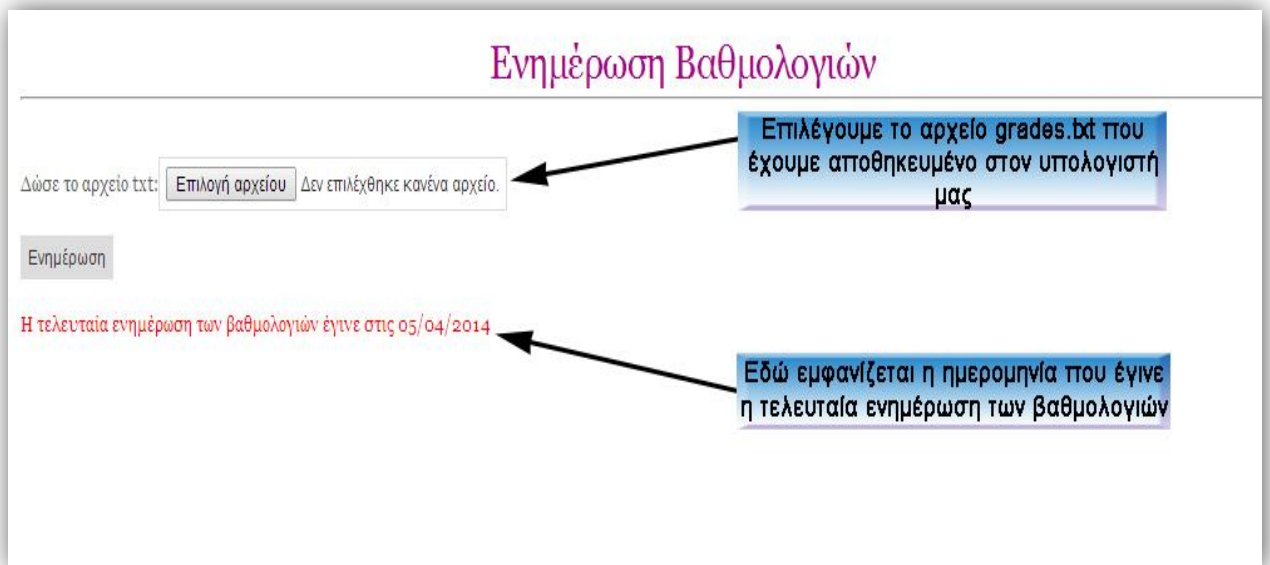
Ενημέρωση Βαθμολογιών

Δώσε το αρχείο txt: Επιλογή αρχείου Δεν επιλέχθηκε κανένα αρχείο.

Επιλέγουμε το αρχείο grades.txt που έχουμε αποθηκευμένο στον υπολογιστή μας

Ενημέρωση

Η τελευταία ενημέρωση των βαθμολογιών έγινε στις 05/04/2014

Εδώ εμφανίζεται η ημερομηνία που έγινε η τελευταία ενημέρωση των βαθμολογιών